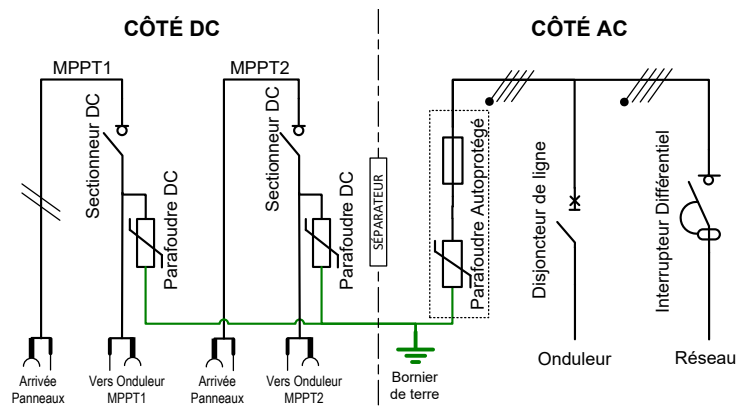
CÔTÉ DC

CÔTÉ AC

MPPT1

MPPT2

Sectionneur DC

Parafoudre DC

Sectionneur DC

Parafoudre DC

SÉPARATEUR

Parafoudre Autoprotégé

Disjoncteur de ligne

Interrupteur Différentiel

Arrivée Panneaux

Vers Onduleur MPPT1

Arrivée Panneaux

Vers Onduleur MPPT2

Bornier de terre

Onduleur

Réseau